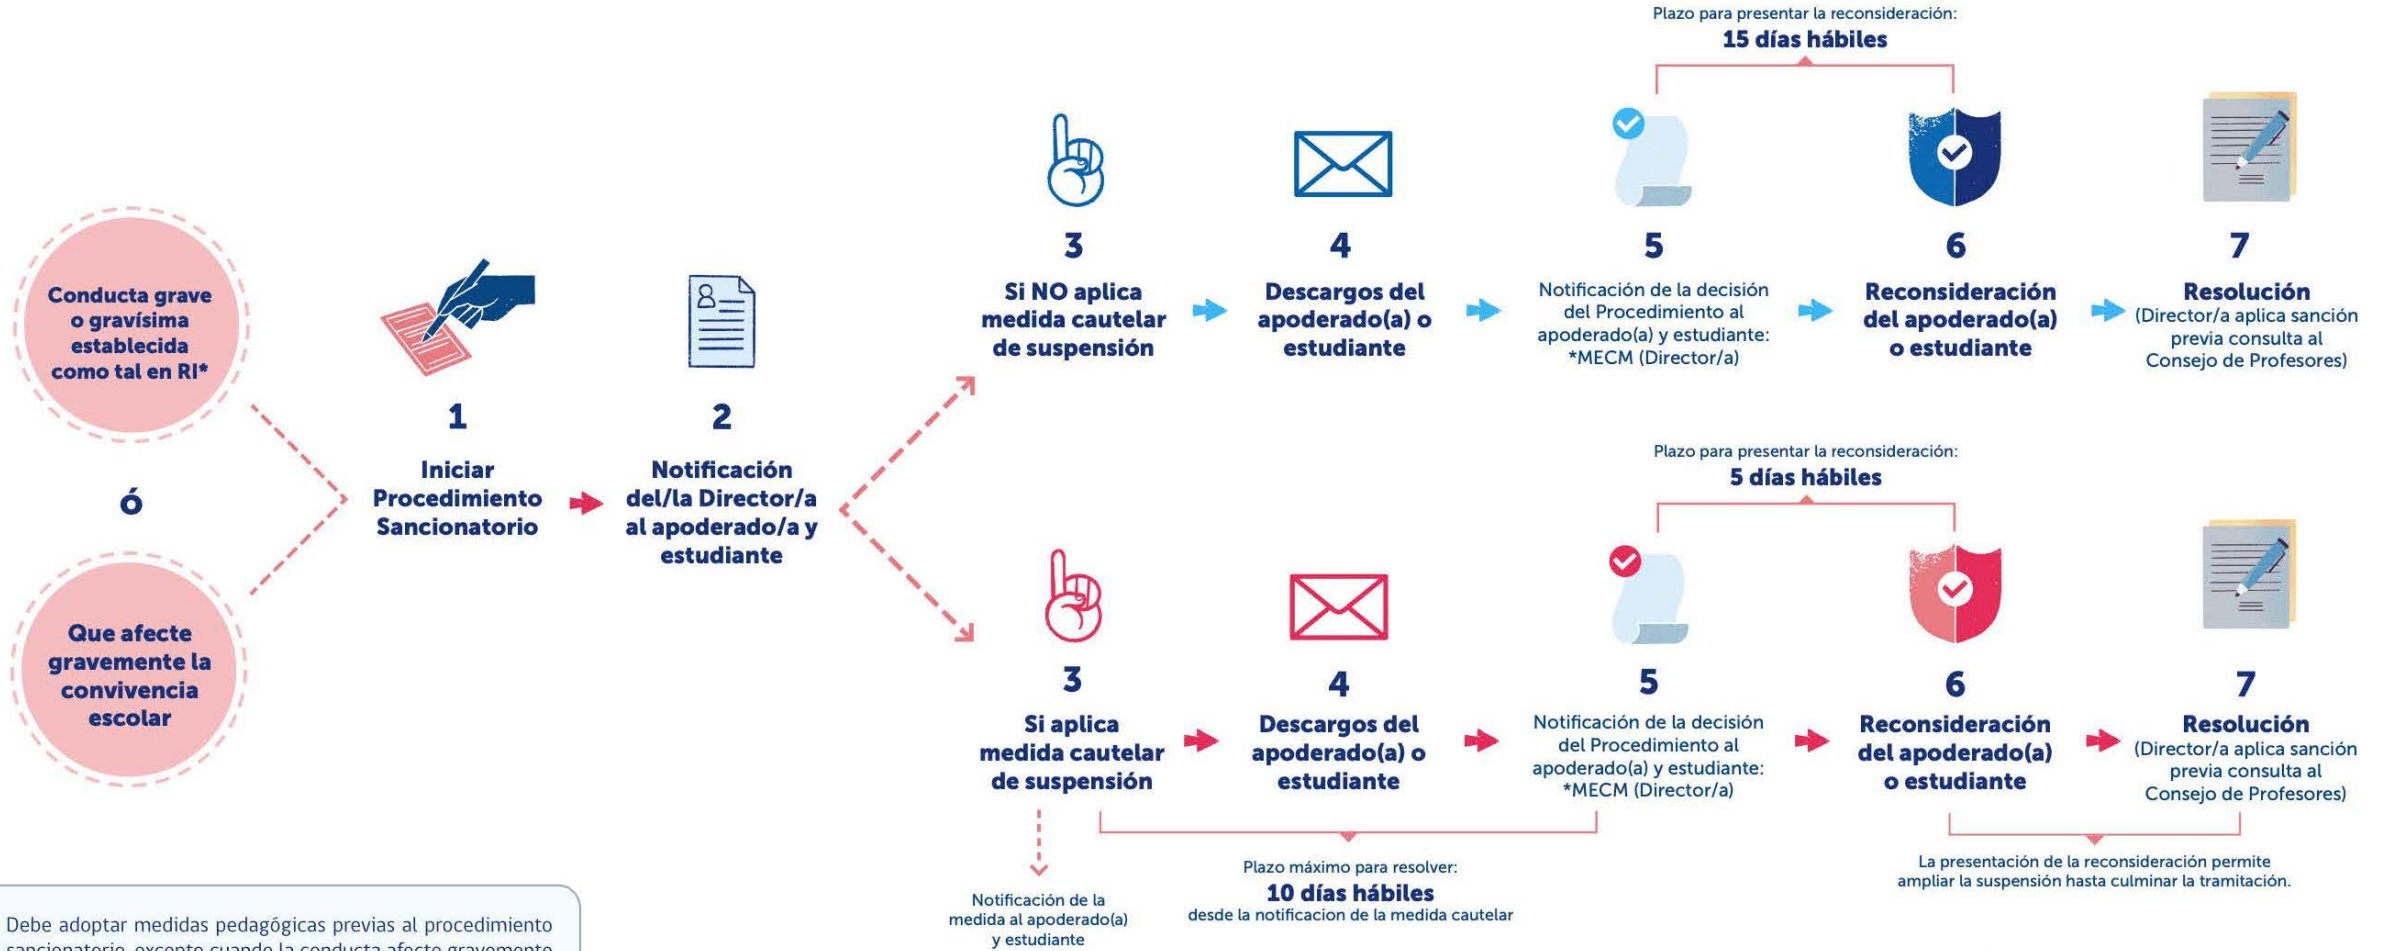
Conducta grave o gravísima establecida como tal en RI*

ó

Que afecte gravemente la convivencia escolar

1
Iniciar Procedimiento Sancionatorio

2
Notificación del/la Director/a al apoderado/a y estudiante

Plazo para presentar la reconsideración:
15 días hábiles

3
Si NO aplica medida cautelar de suspensión

4
Descargos del apoderado(a) o estudiante

5
Notificación de la decisión del Procedimiento al apoderado(a) y estudiante: *MECM (Director/a)

6
Reconsideración del apoderado(a) o estudiante

7
Resolución
(Director/a aplica sanción previa consulta al Consejo de Profesores)

Plazo para presentar la reconsideración:
5 días hábiles

3
Si aplica medida cautelar de suspensión

4
Descargos del apoderado(a) o estudiante

5
Notificación de la decisión del Procedimiento al apoderado(a) y estudiante: *MECM (Director/a)

6
Reconsideración del apoderado(a) o estudiante

7
Resolución
(Director/a aplica sanción previa consulta al Consejo de Profesores)

Notificación de la medida al apoderado(a) y estudiante

Plazo máximo para resolver:
10 días hábiles
desde la notificacion de la medida cautelar

La presentación de la reconsideración permite ampliar la suspensión hasta culminar la tramitación.

Debe adoptar medidas pedagógicas previas al procedimiento sancionatorio, excepto cuando la conducta afecte gravemente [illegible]